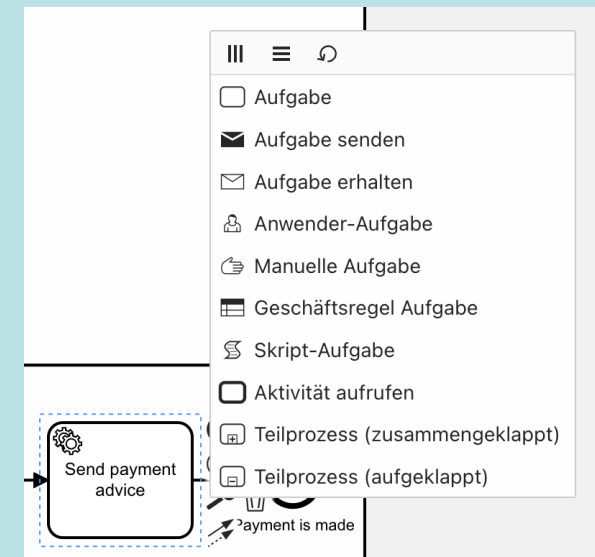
Aufgabe
Aufgabe senden
Aufgabe erhalten
Anwender-Aufgabe
Manuelle Aufgabe
Geschäftsregel Aufgabe
Skript-Aufgabe
Aktivität aufrufen
Teilprozess (zusammengeklappt)
Teilprozess (aufgeklappt)

Send payment advice

Payment is made